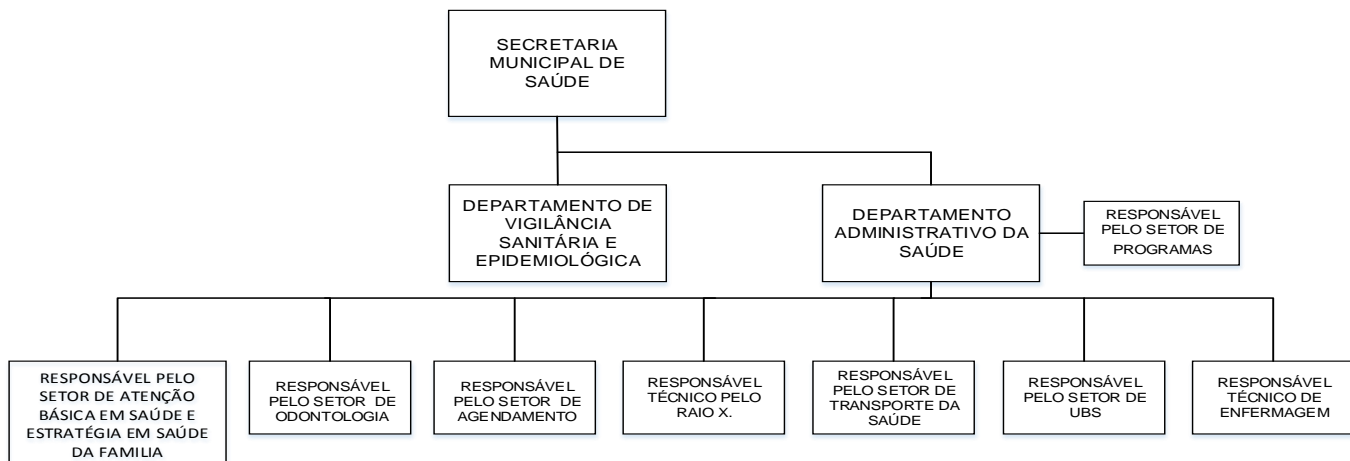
SECRETARIA MUNICIPAL DE SAÚDE

DEPARTAMENTO DE VIGILÂNCIA SANITÁRIA E EPIDEMIOLÓGICA

DEPARTAMENTO ADMINISTRATIVO DA SAÚDE

RESPONSÁVEL PELO SETOR DE PROGRAMAS

RESPONSÁVEL PELO SETOR DE ATENÇÃO BÁSICA EM SAÚDE E ESTRATÉGIA EM SAÚDE DA FAMILIA

RESPONSÁVEL PELO SETOR DE ODONTOLOGIA

RESPONSÁVEL PELO SETOR DE AGENDAMENTO

RESPONSÁVEL TÉCNICO PELO RAIO X.

RESPONSÁVEL PELO SETOR DE TRANSPORTE DA SAÚDE

RESPONSÁVEL PELO SETOR DE UBS

RESPONSÁVEL TÉCNICO DE ENFERMAGEM